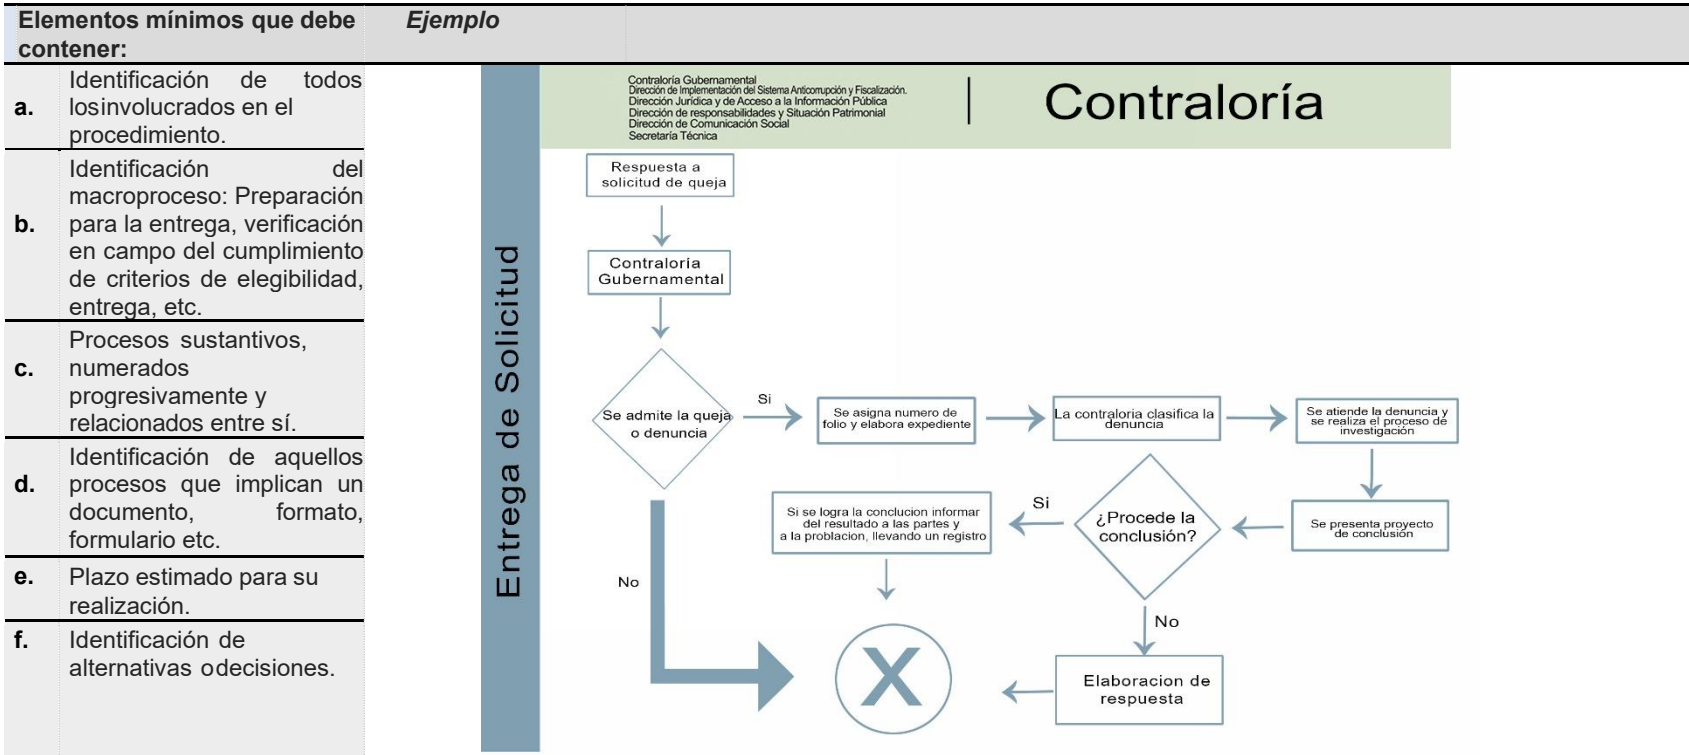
| Elementos mínimos que debe contener: | | Ejemplo |
|---|---|---|
| a. | Identificación de todos losinvolucrados en el procedimiento. | |
| b. | Identificación del macroproceso: Preparación para la entrega, verificación en campo del cumplimiento de criterios de elegibilidad, entrega, etc. | |
| c. | Procesos sustantivos, numerados progresivamente y relacionados entre sí. | |
| d. | Identificación de aquellos procesos que implican un documento, formato, formulario etc. | |
| e. | Plazo estimado para su realización. | |
| f. | Identificación de alternativas odecisiones. | |

Entrega de Solicitud

Contraloría Gubernamental
Dirección de Implementación del Sistema Anticorrupción y Fiscalización.
Dirección Jurídica y de Acceso a la Información Pública
Dirección de responsabilidades y Situación Patrimonial
Dirección de Comunicación Social
Secretaría Técnica

Contraloría

Respuesta a solicitud de queja

Contraloria Gubernamental

Se admite la queja o denuncia

Si

Se asigna numero de folio y elabora expediente

La contraloria clasifica la denuncia

Se atiende la denuncia y se realiza el proceso de investigación

Se presenta proyecto de conclusión

¿Procede la conclusión?

Si

Si se logra la conclucion informar del resultado a las partes y a la problacion, llevando un registro

No

No

X

Elaboracion de respuesta